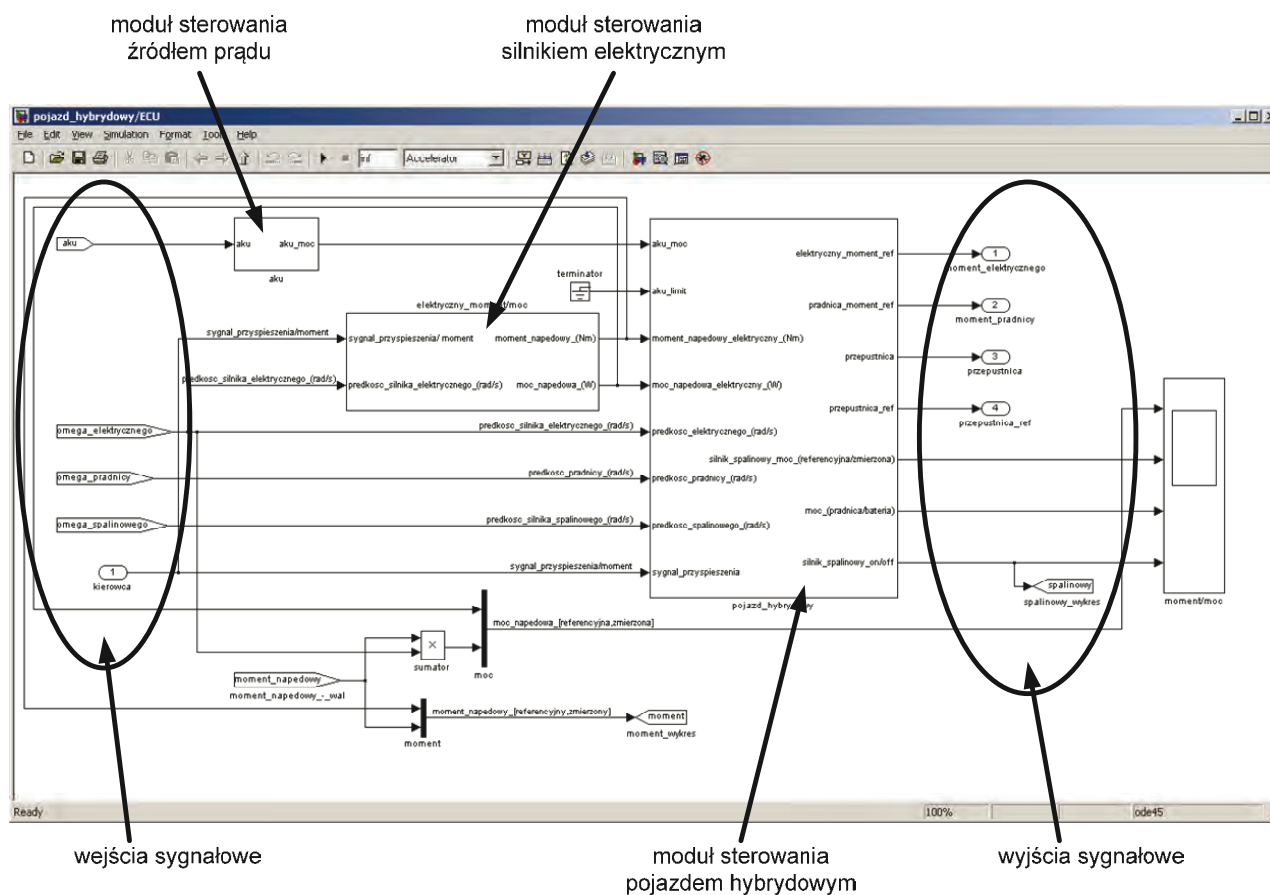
moduł sterowania źródłem prądu

moduł sterowania silnikiem elektrycznym

pojazd_hybrydowy/ECU

File Edit View Simulation Format Tools Help

inf Accelerator

aku

aku aku_moc

aku

terminator

elektryczny_moment/moc

sygnal_przyspieszenia/moment

sygnal_przyspieszenia/ moment moment_napedowy_(Nm)

predkosc_silnika_elektrycznego_(rad/s)

predkosc_silnika_elektrycznego_(rad/s) moc_napedowa_(W)

omega_elektrycznego

predkosc_silnika_elektrycznego_(rad/s)

omega_pradnicy

predkosc_pradnicy_(rad/s)

omega_spalinowego

predkosc_silnika_spalinowego_(rad/s)

1 kierowca

sygnal_przyspieszenia/moment

aku_moc

aku_limit

moment_napedowy_elektryczny_(Nm)

moc_napedowa_elektryczny_(W)

predkosc_elektrycznego_(rad/s)

predkosc_pradnicy_(rad/s)

predkosc_spalinowego_(rad/s)

sygnal_przyspieszenia

elektryczny_moment_ref

pradnica_moment_ref

przepustnica

przepustnica_ref

silnik_spalinowy_moc_(referencyjna/zmierzona)

moc_(pradnica/bateria)

silnik_spalinowy_on/off

pojazd_hybrydowy

1 moment_elektrycznego

2 moment_pradnicy

3 przepustnica

4 przepustnica_ref

spalinowy

spalinowy_wykres

moment/moc

moc_napedowa_[referencyjna,zmierzona]

sumator

moc

moment_napedowy

moment_napedowy_-_wal

moment_napedowy_[referencyjny,zmierzony]

moment

moment

moment_wykres

Ready 100% ode45

wejścia sygnałowe

moduł sterowania pojazdem hybrydowym

wyjścia sygnałowe